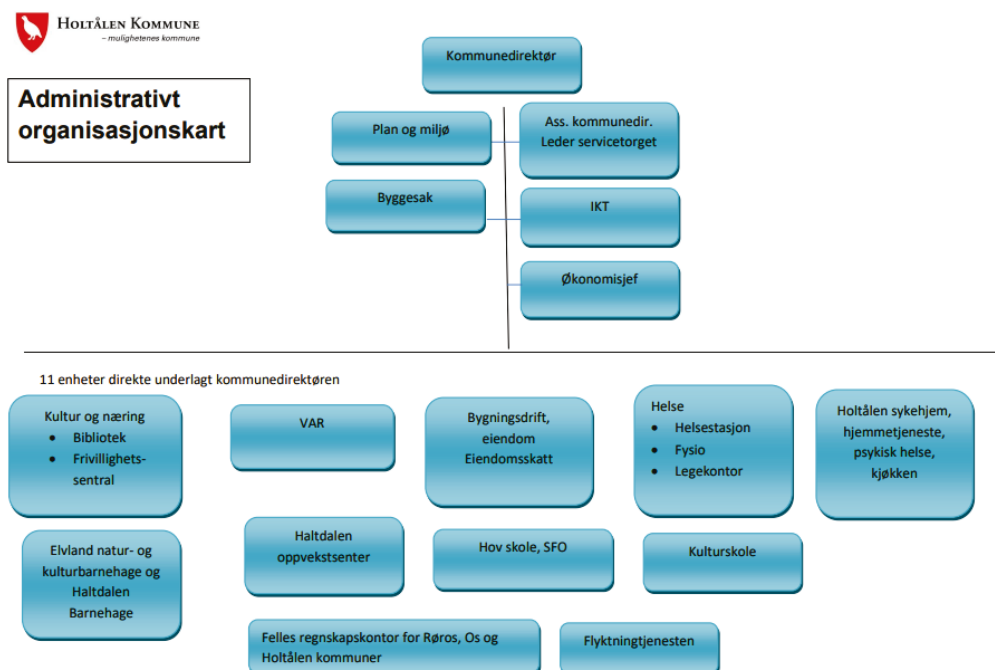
HOLTÅLEN KOMMUNE
– mulighetenes kommune

Administrativt organisasjonskart

Kommunedirektør

Plan og miljø

Ass. kommunedir. Leder servicetorget

Byggesak

IKT

Økonomisjef

11 enheter direkte underlagt kommunedirektøren

Kultur og næring
- Bibliotek
- Frivillighetssentral

VAR

Bygningsdrift, eiendom Eiendomsskatt

Helse
- Helsestasjon
- Fysio
- Legekontor

Holtålen sykehjem, hjemmetjeneste, psykisk helse, kjøkken

Elvland natur- og kulturbarnehage og Haltdalen Barnehage

Haltdalen oppvekstsenter

Hov skole, SFO

Kulturskole

Felles regnskapskontor for Røros, Os og Holtålen kommuner

Flyktningtjenesten